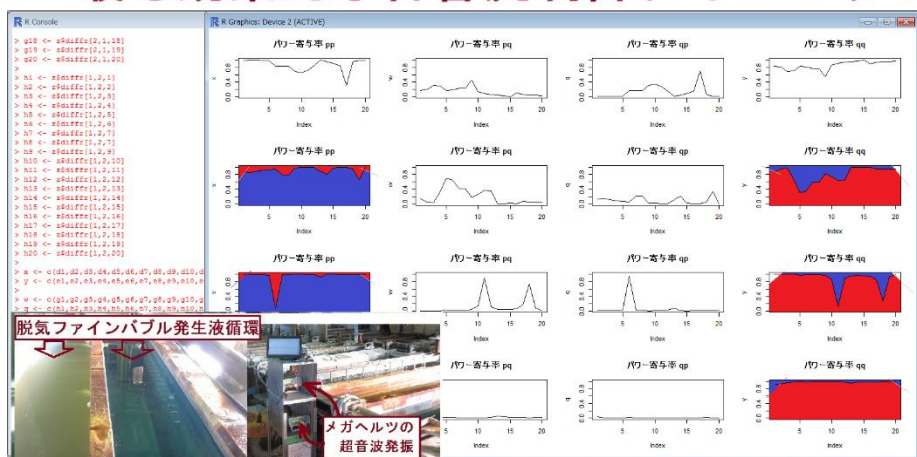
R Console

> g18 <- s$diffr[2,1,18]
> g19 <- s$diffr[2,1,19]
> g20 <- s$diffr[2,1,20]
>
> h1 <- s$diffr[1,2,1]
> h2 <- s$diffr[1,2,2]
> h3 <- s$diffr[1,2,3]
> h4 <- s$diffr[1,2,4]
> h5 <- s$diffr[1,2,5]
> h6 <- s$diffr[1,2,6]
> h7 <- s$diffr[1,2,7]
> h8 <- s$diffr[1,2,7]
> h9 <- s$diffr[1,2,9]
> h10 <- s$diffr[1,2,10]
> h11 <- s$diffr[1,2,11]
> h12 <- s$diffr[1,2,12]
> h13 <- s$diffr[1,2,13]
> h14 <- s$diffr[1,2,14]
> h15 <- s$diffr[1,2,15]
> h16 <- s$diffr[1,2,16]
> h17 <- s$diffr[1,2,17]
> h18 <- s$diffr[1,2,18]
> h19 <- s$diffr[1,2,19]
> h20 <- s$diffr[1,2,20]
>
> x <- c(d1,d2,d3,d4,d5,d6,d7,d8,d9,d10,d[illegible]
> y <- c(e1,e2,e3,e4,e5,e6,e7,e8,e9,e10,e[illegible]
>
> w <- c(g1,g2,g3,g4,g5,g6,g7,g8,g9,g10,g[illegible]
> q <- c(h1,h2,h3,h4,h5,h6,h7,h8,h9,h10,h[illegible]

R Graphics: Device 2 (ACTIVE)

パワー寄与率 pp
パワー寄与率 pq
パワー寄与率 qp
パワー寄与率 qq
パワー寄与率 pp
パワー寄与率 pq
パワー寄与率 qp
パワー寄与率 qq
パワー寄与率 pp
パワー寄与率 pq
パワー寄与率 qp
パワー寄与率 qq
パワー寄与率 pq
パワー寄与率 qp
パワー寄与率 qq

Index

脱気ファインバブル発生液循環

メガヘルツの
超音波発振